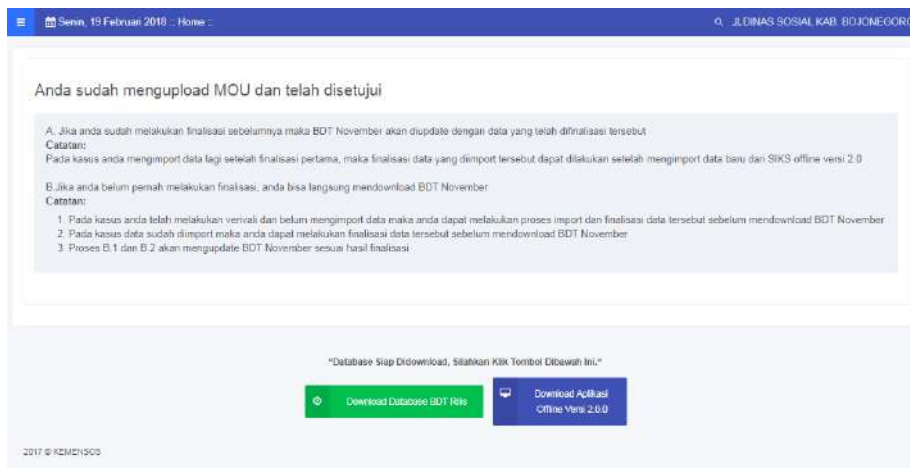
Senin, 19 Februari 2018 :: Home ::

JLDINAS SOSIAL KAB. BOJONEGORO

Anda sudah mengupload MOU dan telah disetujui

A. Jika anda sudah melakukan finalisasi sebelumnya maka BDT November akan diupdate dengan data yang telah difinalisasi tersebut
Catatan:
Pada kasus anda mengimport data lagi setelah finalisasi pertama, maka finalisasi data yang diimport tersebut dapat dilakukan setelah mengimport data baru dari SIKS offline versi 2.0

B.Jika anda belum pernah melakukan finalisasi, anda bisa langsung mendownload BDT November
Catatan:

1. Pada kasus anda telah melakukan verivali dan belum mengimport data maka anda dapat melakukan proses import dan finalisasi data tersebut sebelum mendownload BDT November
2. Pada kasus data sudah diimport maka anda dapat melakukan finalisasi data tersebut sebelum mendownload BDT November
3. Proses B.1 dan B.2 akan mengupdate BDT November sesuai hasil finalisasi

"Database Siap Didownload, Silahkan Klik Tombol Dibawah Ini."

Download Database BDT Riils

Download Aplikasi Offline Versi 2.0.0

2017 © KEMENSOS